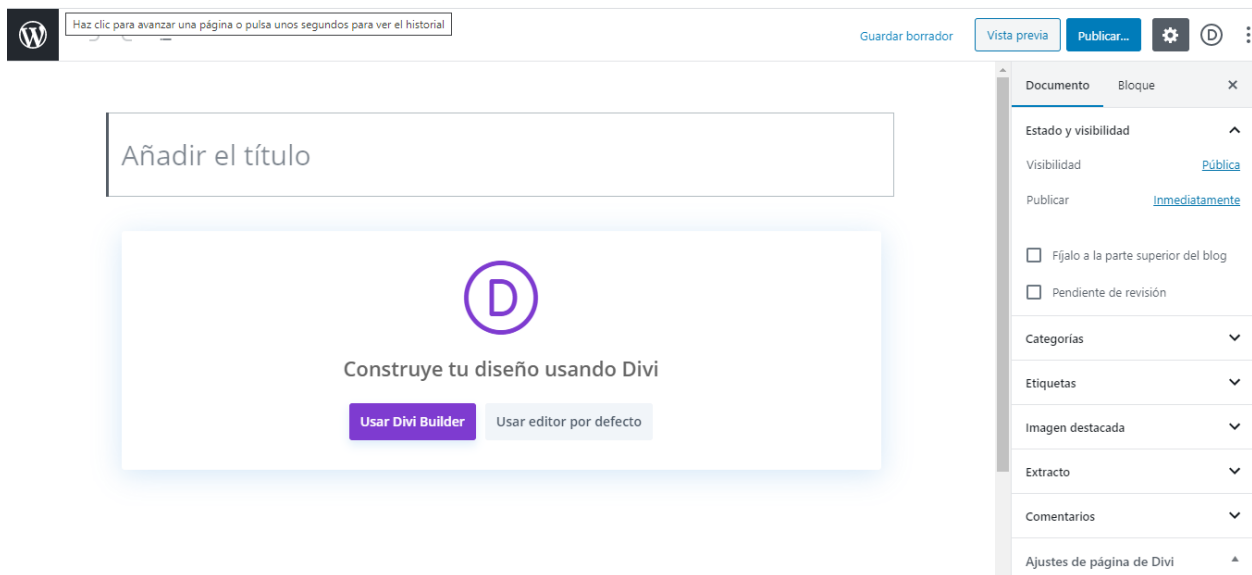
Haz clic para avanzar una página o pulsa unos segundos para ver el historial

Guardar borrador

Vista previa

Publicar...

Añadir el título

Construye tu diseño usando Divi

Usar Divi Builder

Usar editor por defecto

Documento

Bloque

Estado y visibilidad

Visibilidad

Pública

Publicar

Inmediatamente

Fíjalo a la parte superior del blog

Pendiente de revisión

Categorías

Etiquetas

Imagen destacada

Extracto

Comentarios

Ajustes de página de Divi